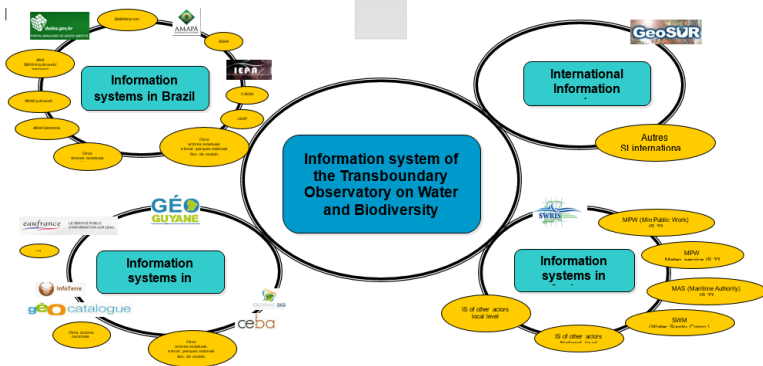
Information system of the Transboundary Observatory on Water and Biodiversity

Information systems in Brazil

dados.gov.br

AMAPA

IEPA

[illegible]

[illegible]

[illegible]

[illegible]

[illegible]

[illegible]

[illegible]

Outros
atores estaduais

Outros
atores estaduais
e locais: parques nacionais
Soc. de estado

International Information

GeoSUR

Autres
SI internationa

Information systems in

GÉO GUYANE

eaufrance

InfoTerre

géo catalogue

ceba

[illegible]

Outros atores
estaduais

Outros
atores estaduais
e locais: parques nacionais
Soc. de estado

Information systems in

SWRIS

MPW (Min Public Work)
IS ??

MPW
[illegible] IS ??

MAS (Maritime Authority)
IS ??

SWM
(Water Supply Comp.)

IS of other actors
local level

IS of other actors
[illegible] level